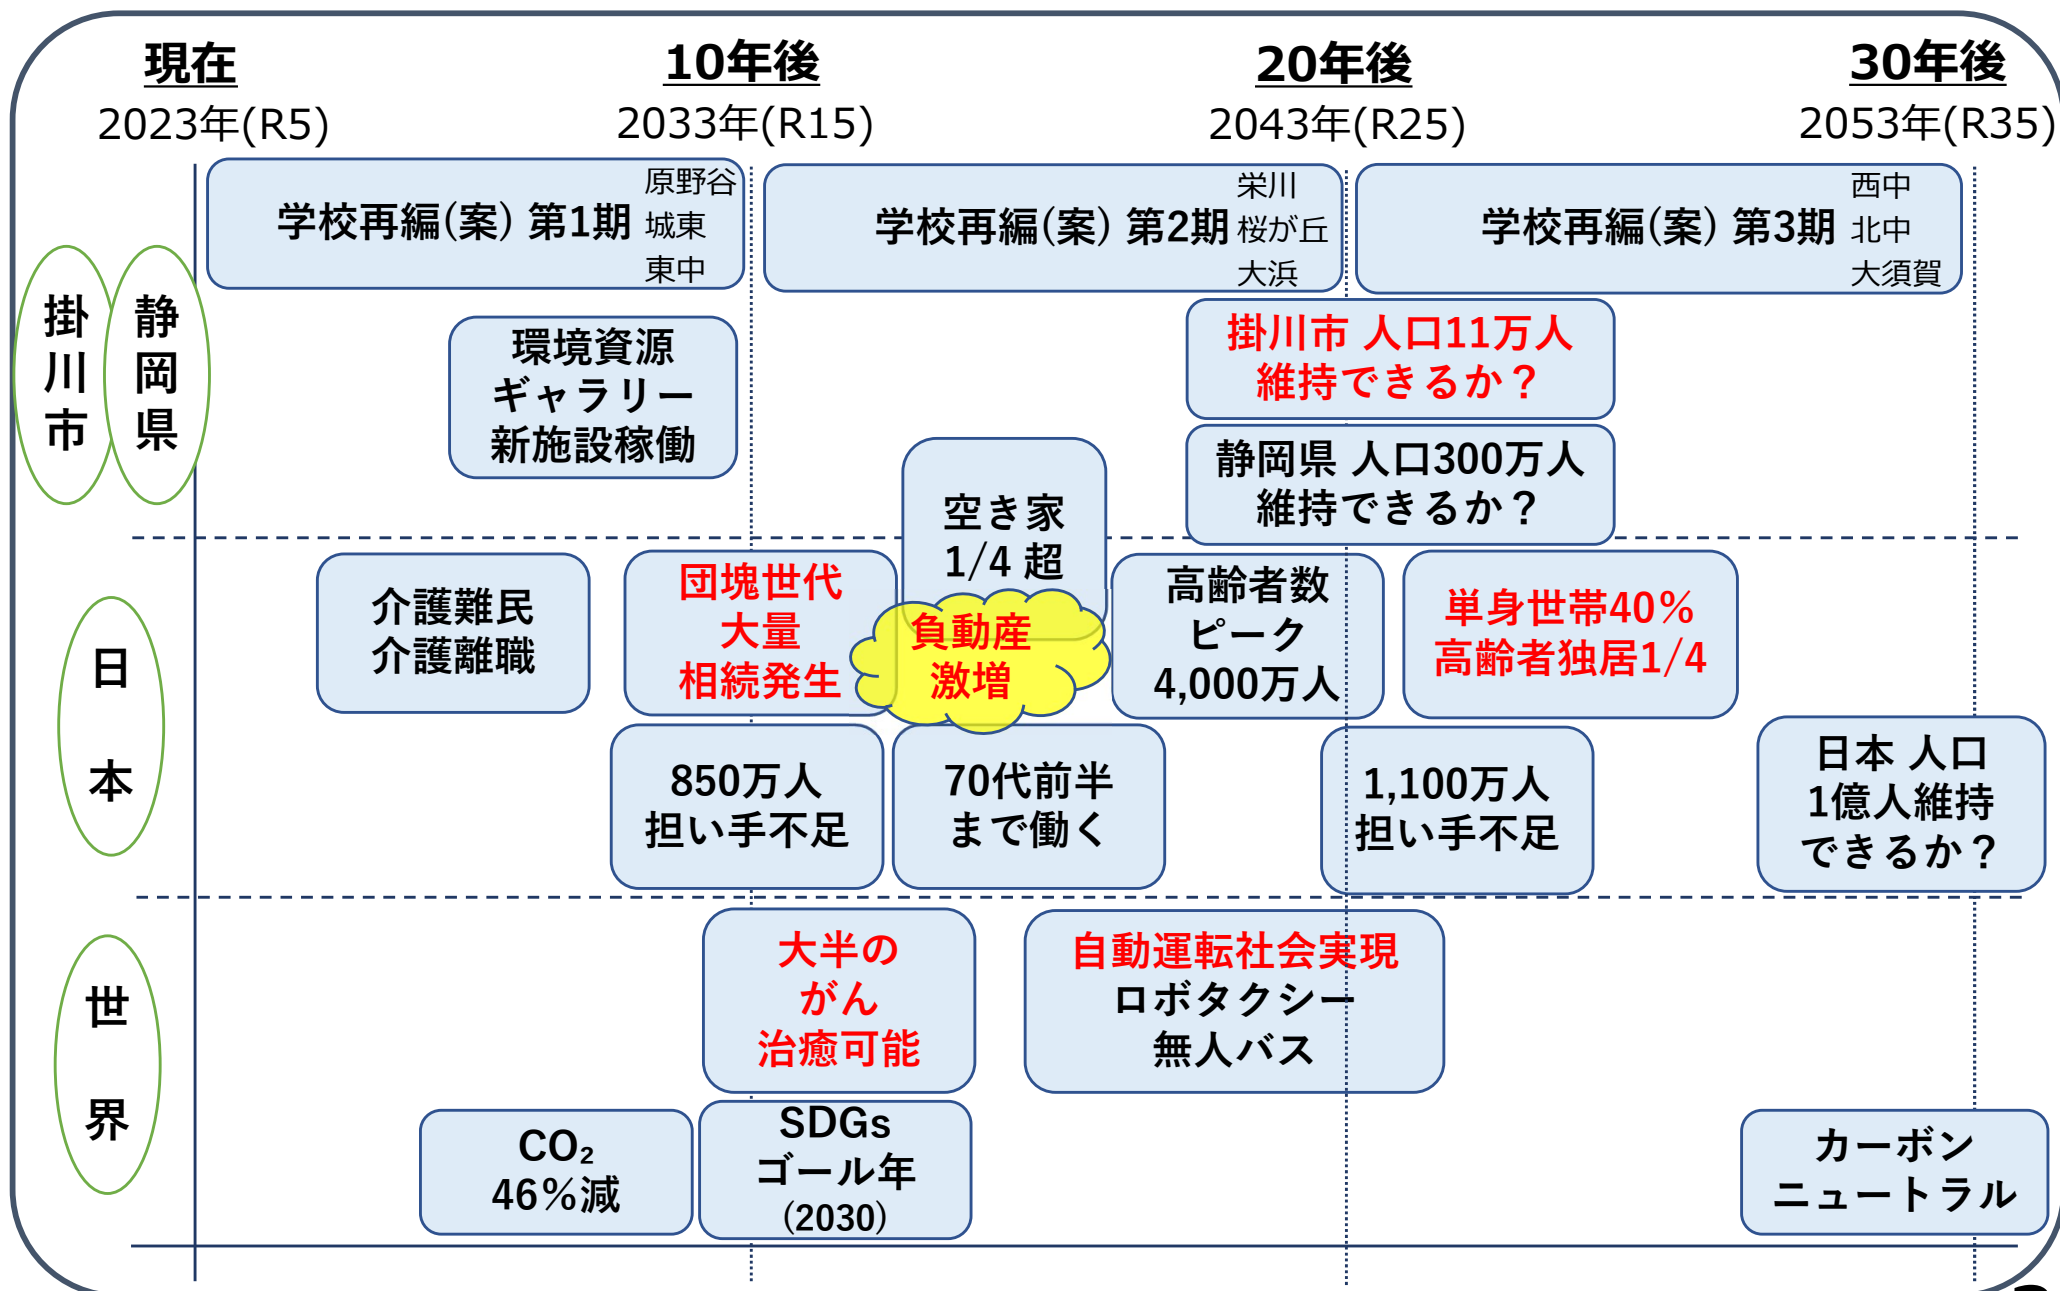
現在
2023年(R5)

10年後
2033年(R15)

20年後
2043年(R25)

30年後
2053年(R35)

掛川市

静岡県

学校再編(案) 第1期 原野谷 城東 東中

学校再編(案) 第2期 栄川 桜が丘 大浜

学校再編(案) 第3期 西中 北中 大須賀

環境資源ギャラリー新施設稼働

掛川市 人口11万人維持できるか?

静岡県 人口300万人維持できるか?

日本

介護難民
介護離職

団塊世代
大量
相続発生

空き家
1/4 超

負動産
激増

高齢者数
ピーク
4,000万人

単身世帯40%
高齢者独居1/4

850万人
担い手不足

70代前半
まで働く

1,100万人
担い手不足

日本 人口
1億人維持
できるか?

世界

大半の
がん
治癒可能

自動運転社会実現
ロボタクシー
無人バス

$CO_2$
46%減

SDGs
ゴール年
(2030)

カーボン
ニュートラル